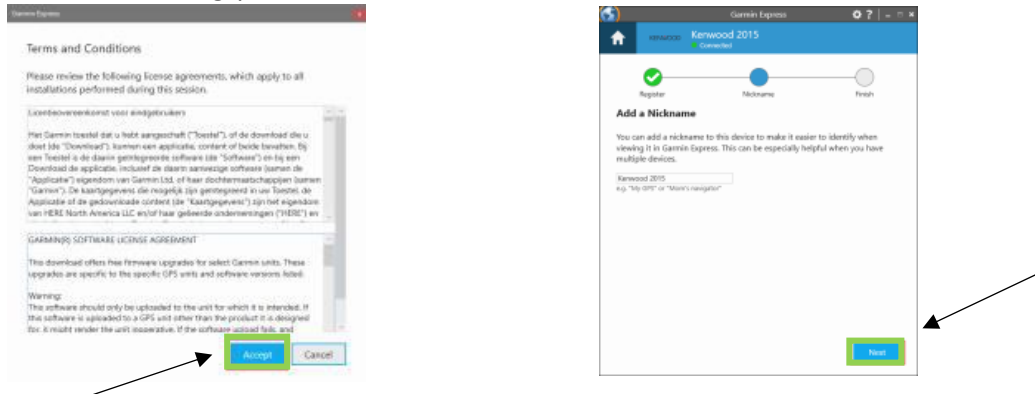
Garmin Express

Terms and Conditions

Please review the following license agreements, which apply to all installations performed during this session.

Licentieovereenkomst voor eindgebruikers

Het Garmin toestel dat u hebt aangeschaft ("Toestel"), of de download die u doet (de "Download"), kunnen een applicatie, content of beide bevatten. Bij een Toestel is de daarin geïntegreerde software (de "Software") en bij een Download de applicatie, inclusief de daarin aanwezige software (samen de "Applicatie") eigendom van Garmin Ltd. of haar dochtermaatschappijen (samen "Garmin"). De kaartgegevens die mogelijk zijn geïntegreerd in uw Toestel, de Applicatie of de gedownloade content (de "Kaartgegevens") zijn het eigendom van HERE North America LLC en/of haar gelieerde ondernemingen ("HERE") en

GARMIN(R) SOFTWARE LICENSE AGREEMENT

This download offers free firmware upgrades for select Garmin units. These upgrades are specific to the specific GPS units and software versions listed.

Warning:
This software should only be uploaded to the unit for which it is intended. If this software is uploaded to a GPS unit other than the product it is designed for, it might render the unit inoperative. If the software upload fails, and

Accept Cancel

Garmin Express

KENWOOD Kenwood 2015
Connected

Register Nickname Finish

Add a Nickname

You can add a nickname to this device to make it easier to identify when viewing it in Garmin Express. This can be especially helpful when you have multiple devices.

Kenwood 2015
e.g. "My GPS" or "Mom's navigator"

Next